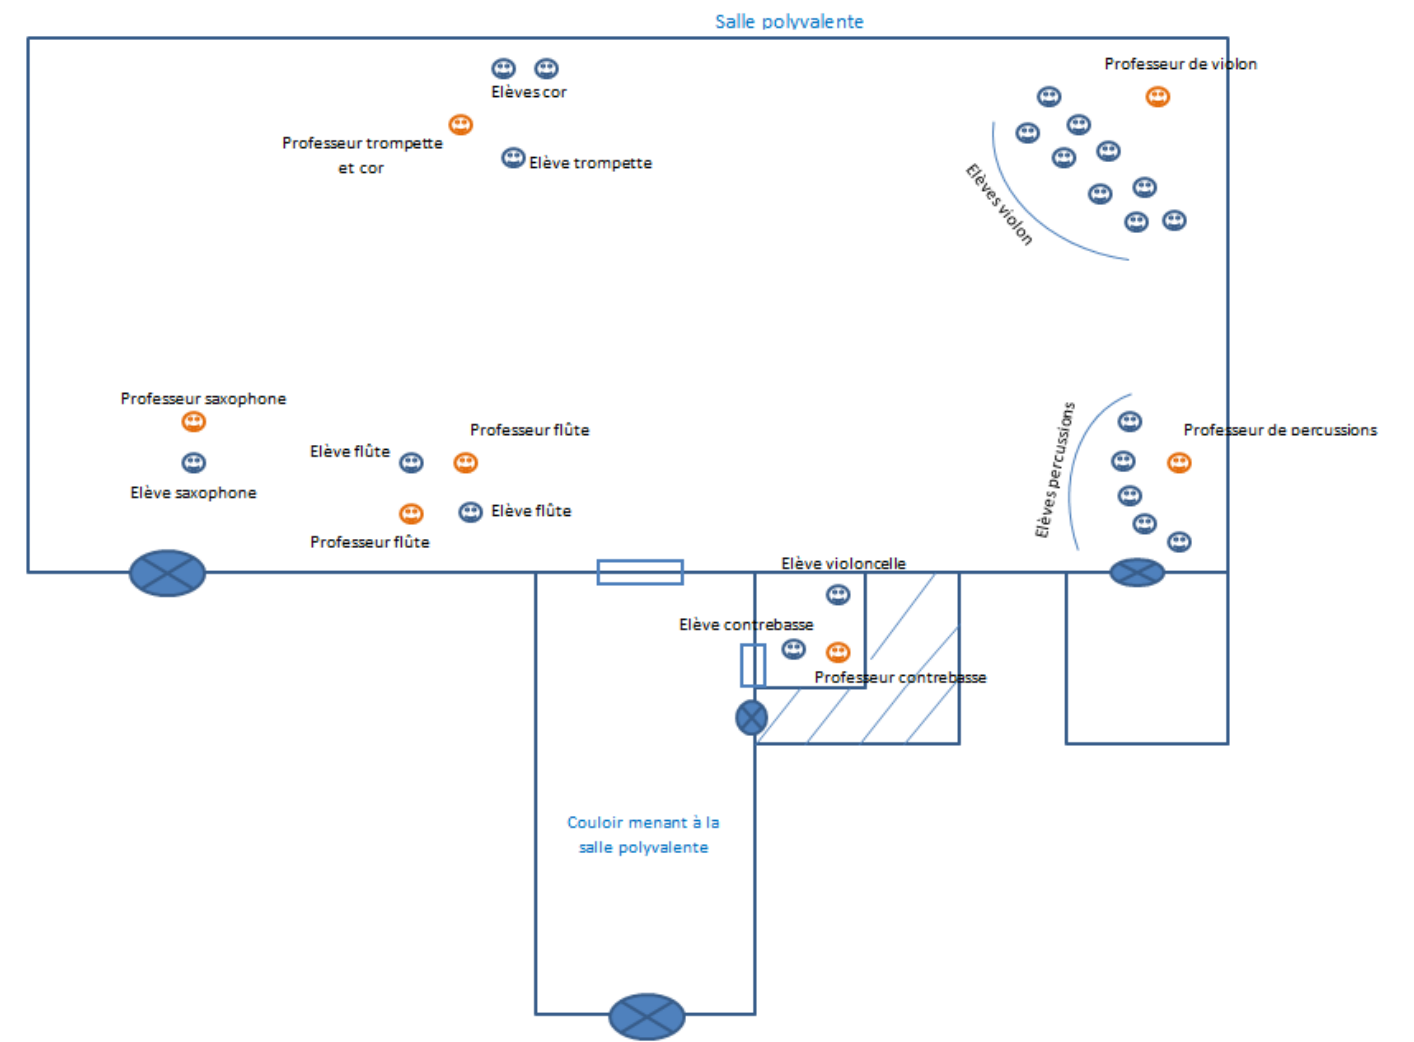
Salle polyvalente

Elèves cor

Professeur trompette et cor

Elève trompette

Professeur de violon

Elèves violon

Professeur saxophone

Elève saxophone

Elève flûte

Professeur flûte

Professeur flûte

Elève flûte

Elèves percussions

Professeur de percussions

Elève violoncelle

Elève contrebasse

Professeur contrebasse

Couloir menant à la salle polyvalente